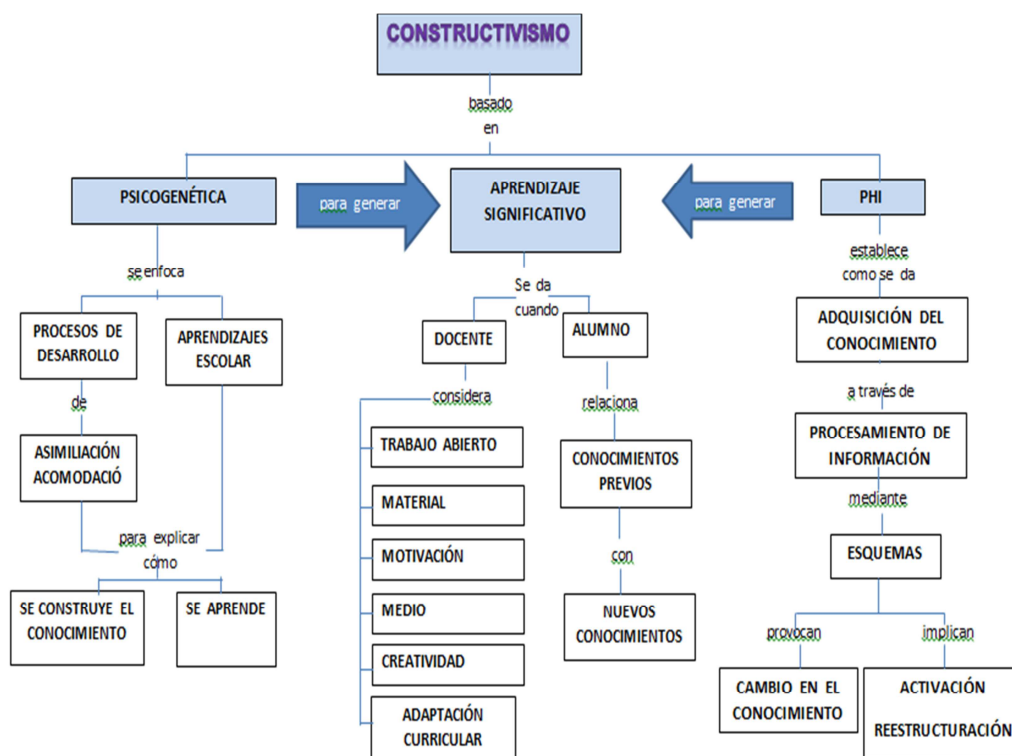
CONSTRUCTIVISMO

basado en

PSICOGENÉTICA

para generar

APRENDIZAJE SIGNIFICATIVO

para generar

PHI

se enfoca

PROCESOS DE DESARROLLO

APRENDIZAJES ESCOLAR

de

ASIMILIACIÓN ACOMODACIÓ

para explicar cómo

SE CONSTRUYE EL CONOCIMIENTO

SE APRENDE

Se da cuando

DOCENTE

ALUMNO

considera

TRABAJO ABIERTO

MATERIAL

MOTIVACIÓN

MEDIO

CREATIVIDAD

ADAPTACIÓN CURRICULAR

relaciona

CONOCIMIENTOS PREVIOS

con

NUEVOS CONOCIMIENTOS

establece como se da

ADQUISICIÓN DEL CONOCIMIENTO

a través de

PROCESAMIENTO DE INFORMACIÓN

mediante

ESQUEMAS

provocan

implican

CAMBIO EN EL CONOCIMIENTO

ACTIVACIÓN REESTRUCTURACIÓN